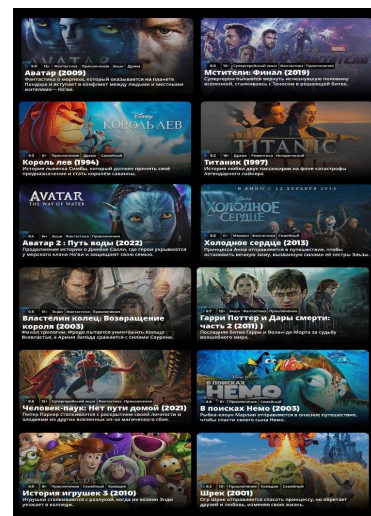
Аватар (2009)
Фантастика о морпехе, который оказывается на планете Пандора и вступает в конфликт между людьми и местными жителями – На'ви.

Мстители: Финал (2019)
Супергерои пытаются вернуть исчезнувшую половину вселенной, столкнувшись с Таносом в решающей битве.

КОРОЛЬ ЛЕВ
Король лев (1994)
История львёнка Симбы, который должен принять своё предназначение и стать королём саванны.

TITANIC
Титаник (1997)
История любви двух пассажиров на фоне катастрофы легендарного лайнера.

AVATAR
THE WAY OF WATER
Аватар 2 : Путь воды (2022)
Продолжение истории о Джейке Салли, где герои укрываются у морского клана Na'ви и защищают свою семью.

В КИНО С 12 ДЕКАБРЯ
ХОЛОДНОЕ СЕРДЦЕ
Холодное сердце (2013)
Принцесса Анна отправляется в путешествие, чтобы остановить вечную зиму, вызванную силами её сестры Эльзы.

Властелин колец: Возвращение короля (2003)
Финал трилогии: Фродо пытается уничтожить Кольцо Всевластья, а Армия Запада сражается с силами Саурона.

Гарри Поттер и Дары смерти: часть 2 (2011) )
Последняя битва Гарри и Волан-де-Морта за судьбу волшебного мира.

Человек-паук: Нет пути домой (2021)
Питер Паркер сталкивается с раскрытием своей личности и злодеями из других вселенных из-за магического сбоя.

В ПОИСКАХ НЕМО
В поисках Немо (2003)
Рыбка-клоун Марлин отправляется в опасное путешествие, чтобы спасти своего сына Немо.

История игрушек 3 (2010)
Игрушки сталкиваются с разлукой, когда их хозяин Энди уезжает в колледж.

Шрек (2001)
Огр Шрек отправляется спасать принцессу, но обретает друзей и любовь, изменив свою жизнь.